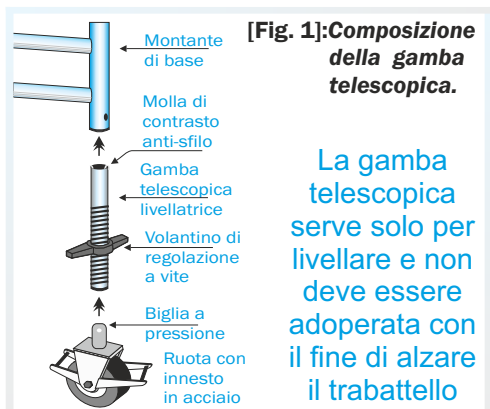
[Fig. 1]:Composizione della gamba telescopica.

Montante di base

Molla di contrasto anti-sfilo

Gamba telescopica livellatrice

Volantino di regolazione a vite

Biglia a pressione

Ruota con innesto in acciaio

La gamba telescopica serve solo per livellare e non deve essere adoperata con il fine di alzare il trabattello